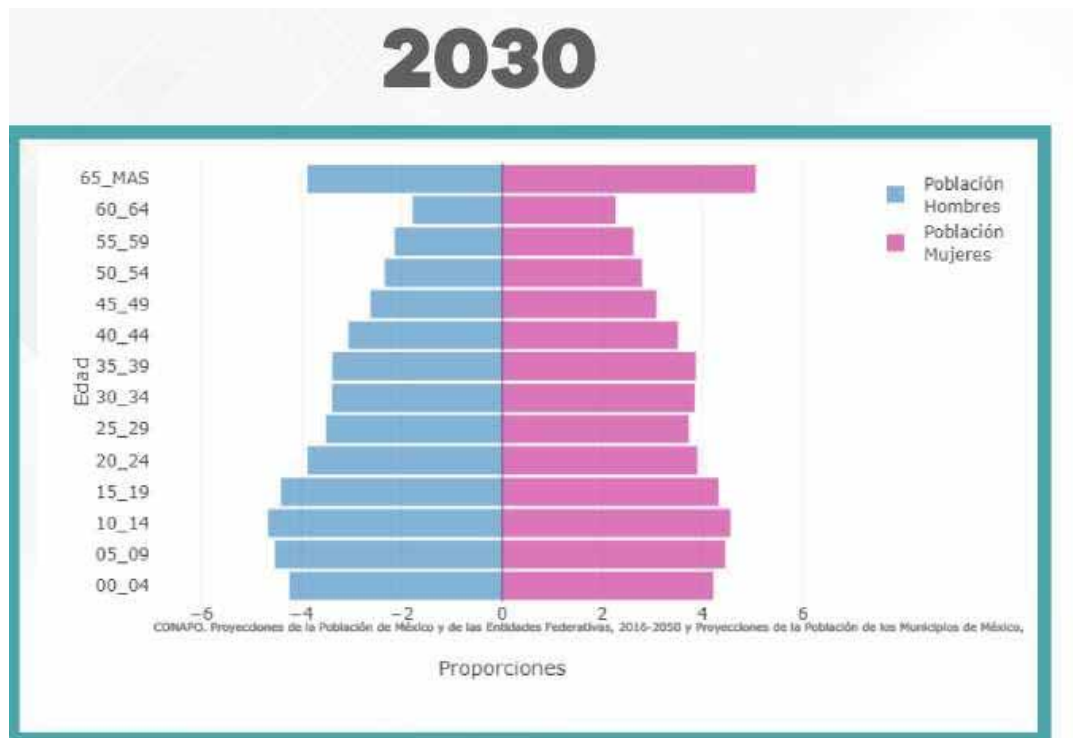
2030

65_MAS
60_64
55_59
50_54
45_49
40_44
35_39
30_34
25_29
20_24
15_19
10_14
05_09
00_04

Edad

−6 −4 −2 0 2 4 6

CONAPO. Proyecciones de la Población de México y de las Entidades Federativas, 2016-2050 y Proyecciones de la Población de los Municipios de México,

Proporciones

Población Hombres
Población Mujeres